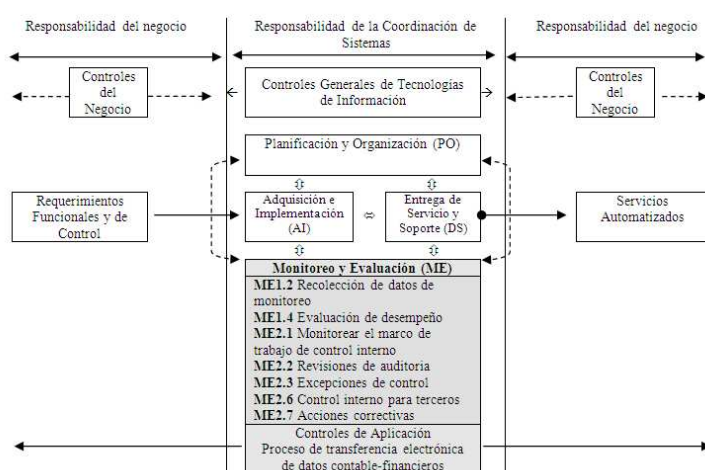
Responsabilidad del negocio

Responsabilidad de la Coordinación de Sistemas

Responsabilidad del negocio

Controles del Negocio

Controles Generales de Tecnologías de Información

Controles del Negocio

Planificación y Organización (PO)

Requerimientos Funcionales y de Control

Adquisición e Implementación (AI)

Entrega de Servicio y Soporte (DS)

Servicios Automatizados

Monitoreo y Evaluación (ME)

**ME1.2** Recolección de datos de monitoreo
**ME1.4** Evaluación de desempeño
**ME2.1** Monitorear el marco de trabajo de control interno
**ME2.2** Revisiones de auditoria
**ME2.3** Excepciones de control
**ME2.6** Control interno para terceros
**ME2.7** Acciones correctivas

Controles de Aplicación
Proceso de transferencia electrónica de datos contable-financieros